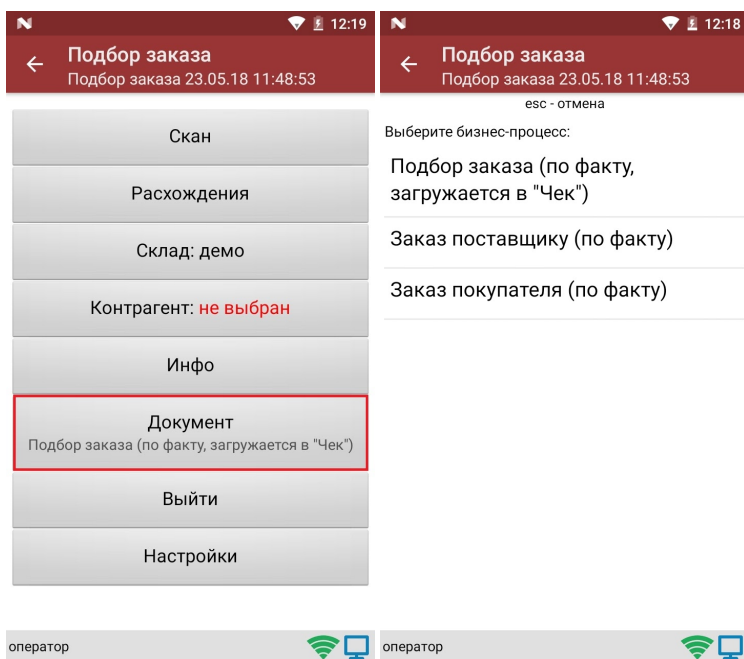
12:19

Подбор заказа
Подбор заказа 23.05.18 11:48:53

Скан

Расхождения

Склад: демо

Контрагент: не выбран

Инфо

Документ
Подбор заказа (по факту, загружается в "Чек")

Выйти

Настройки

оператор

12:18

Подбор заказа
Подбор заказа 23.05.18 11:48:53

esc - отмена

Выберите бизнес-процесс:

Подбор заказа (по факту, загружается в "Чек")

Заказ поставщику (по факту)

Заказ покупателя (по факту)

оператор